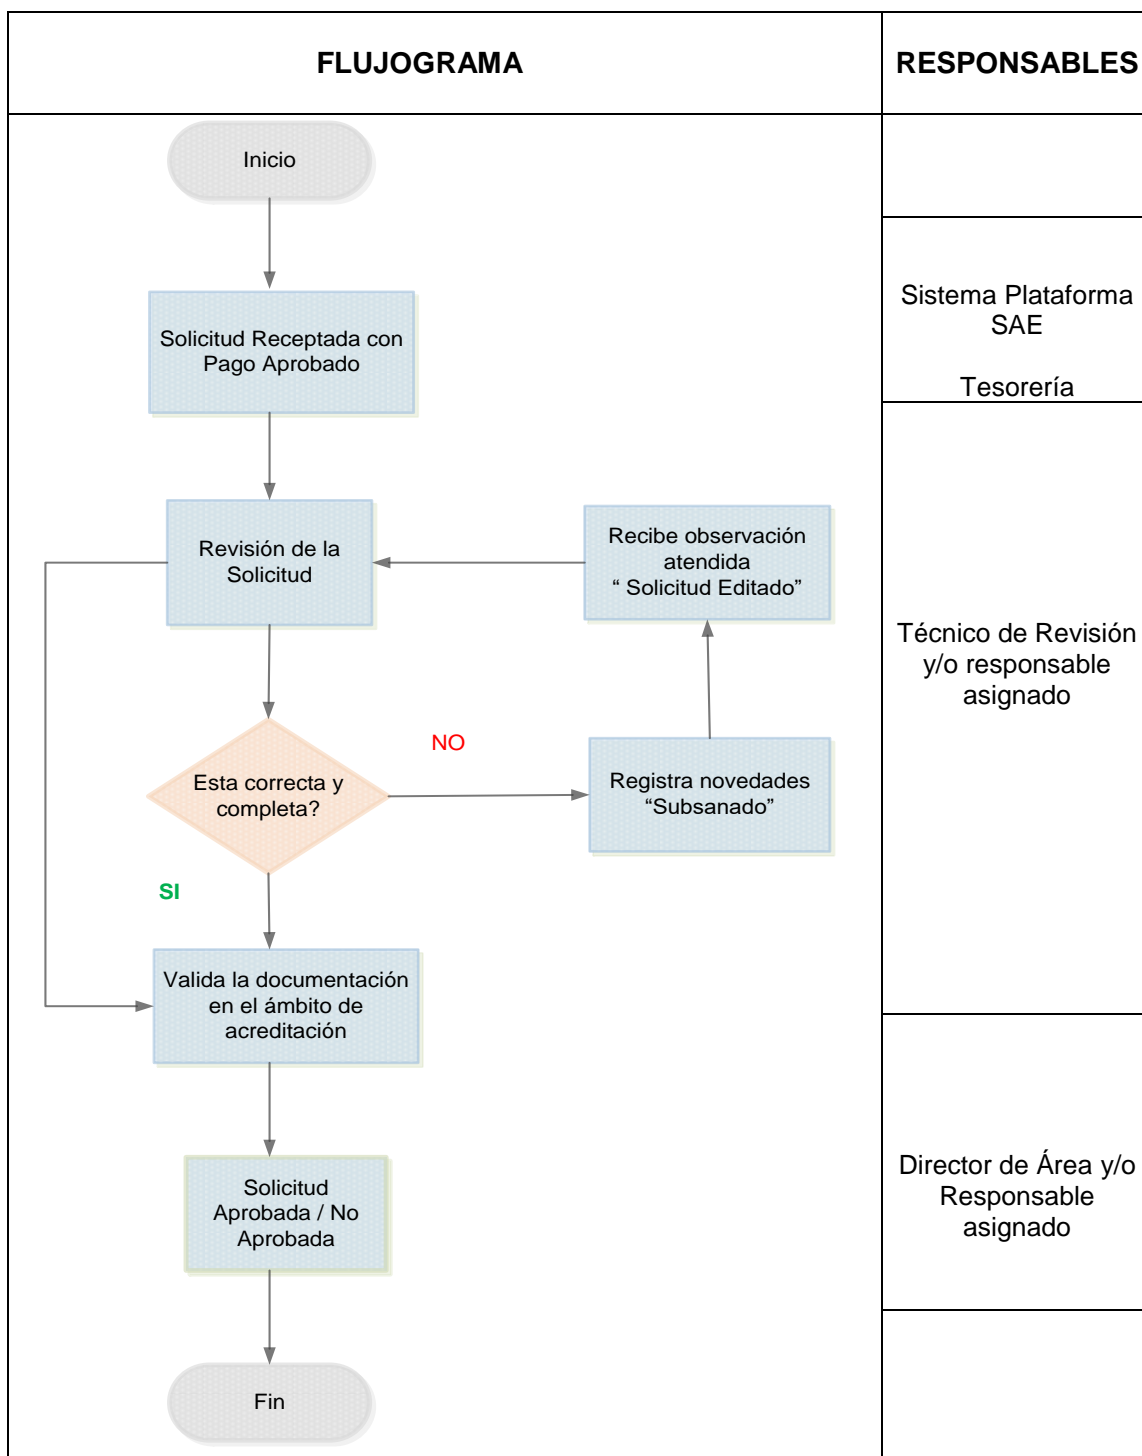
| FLUJOGRAMA | RESPONSABLES |
|---|---|

Inicio

Solicitud Receptada con Pago Aprobado

Revisión de la Solicitud

Recibe observación atendida " Solicitud Editado"

NO

Esta correcta y completa?

Registra novedades "Subsanado"

SI

Valida la documentación en el ámbito de acreditación

Solicitud Aprobada / No Aprobada

Fin

Sistema Plataforma SAE

Tesorería

Técnico de Revisión y/o responsable asignado

Director de Área y/o Responsable asignado